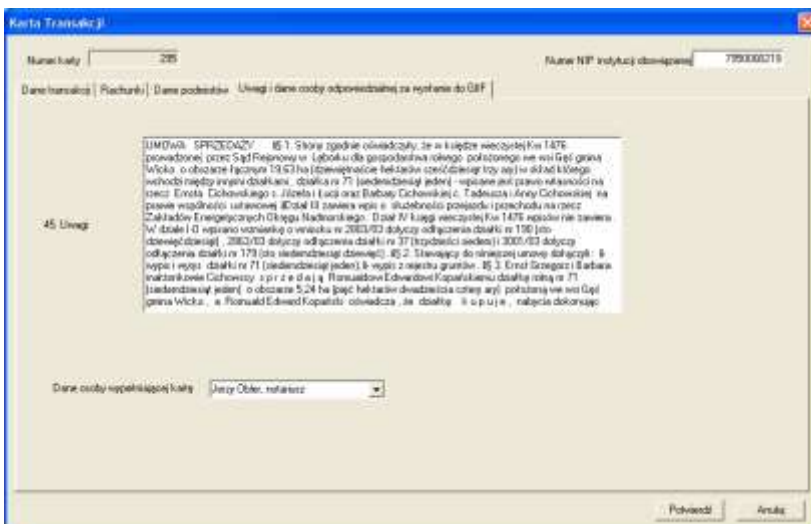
Karta Transakcji

Numer karty 285

Numer NIP instytucji obowiązanej 7950000219

Dane transakcji | Rachunki | Dane podmiotów | Uwagi i dane osoby odpowiedzialnej za wysłanie do GIIF

45. Uwagi

UMOWA SPRZEDAŻY § 1. Strony zgodnie oświadczają, że w księdze wieczystej Kw 1476 prowadzonej przez Sąd Rejonowy w Lęborku dla gospodarstwa rolnego położonego we wsi Gęś gmina Wicko o obszarze łącznym 19,63 ha (dziewiętnaście hektarów sześćdziesiąt trzy ary) w skład którego wchodzi między innymi działka nr 71 (siedemdziesiąt jeden) - wpisane jest prawo własności na rzecz Ernesta Cichowskiego s. Józefa i Łucji oraz Barbary Cichowskiej c. Tadeusza i Anny Cichowskiej na prawie wspólności ustawowej. #Dział III zawiera wpis o służebności przejazdu i przechodu na rzecz Zakładów Energetycznych Okręgu Nadbrzeskiego. Dział IV księgi wieczystej Kw 1476 wpisów nie zawiera. W dziale I-O wpisano wzmiankę o wniosku nr 2003/03 dotyczący odłączenia działki nr 190 (sto dziewięćdziesiąt) , 2002/03 dotyczy odłączenia działki nr 37 (trzydzieści siedem) i 3001/03 dotyczy odłączenia działki nr 179 (sto siedemdziesiąt dziewięć). § 2. Stawający do niniejszej umowy dołączyli: b wypis i wyrys działki nr 71 (siedemdziesiąt jeden), b wypis z rejestru gruntów . § 3. Ernst Grzegorz i Barbara małżonkowie Cichowscy s p r z e d a j ą Romualdowi Edwardowi Kopańskiemu działkę rolną nr 71 (siedemdziesiąt jeden) o obszarze 5,24 ha (pięć hektarów dwadzieścia cztery ary) położonej we wsi Gęś gmina Wicko , a Romuald Edward Kopański oświadcza , że działkę k u p u j e , nabycia dokonując

Dane osoby wypełniającej karty Jerzy Obler, notariusz

Potwierdź Anuluj